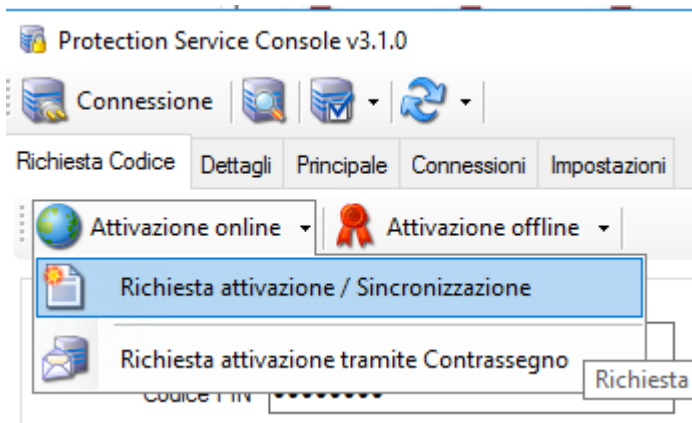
Protection Service Console v3.1.0

Connessione

Richiesta Codice
Dettagli
Principale
Connessioni
Impostazioni

Attivazione online
Attivazione offline

Richiesta attivazione / Sincronizzazione

Richiesta attivazione tramite Contrassegno

Richiesta

Codice PIN